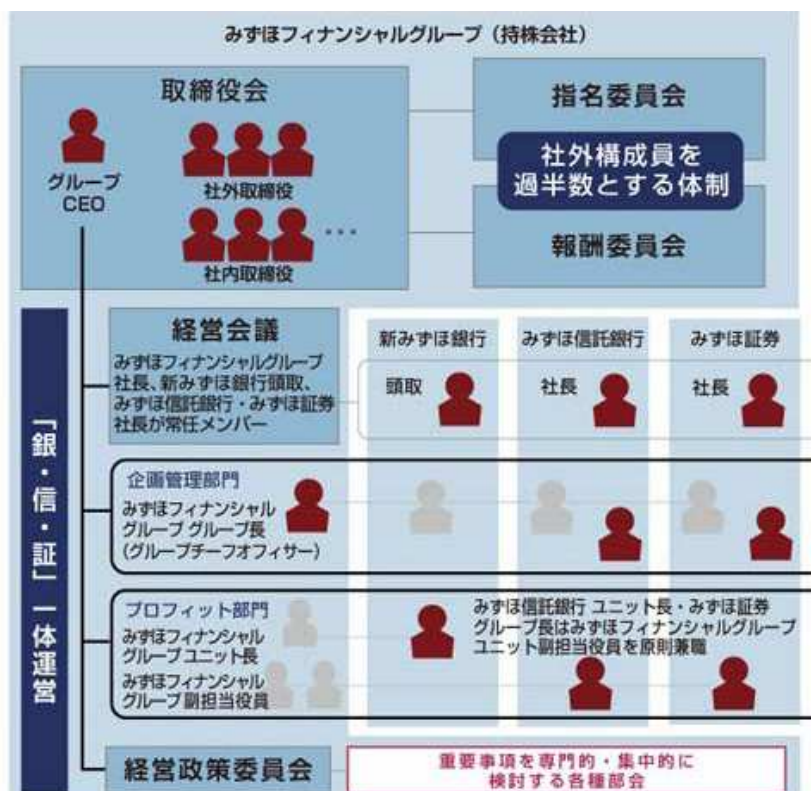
みずほフィナンシャルグループ（持株会社）

取締役会

グループCEO

社外取締役

社内取締役

…

指名委員会

社外構成員を過半数とする体制

報酬委員会

「銀・信・証」一体運営

経営会議

みずほフィナンシャルグループ社長、新みずほ銀行頭取、みずほ信託銀行・みずほ証券社長が常任メンバー

新みずほ銀行

頭取

みずほ信託銀行

社長

みずほ証券

社長

企画管理部門

みずほフィナンシャルグループ グループ長（グループチーフオフィサー）

プロフィット部門

みずほフィナンシャルグループユニット長

みずほフィナンシャルグループ副担当役員

みずほ信託銀行 ユニット長・みずほ証券グループ長はみずほフィナンシャルグループユニット副担当役員を原則兼職

経営政策委員会

重要事項を専門的・集中的に検討する各種部会